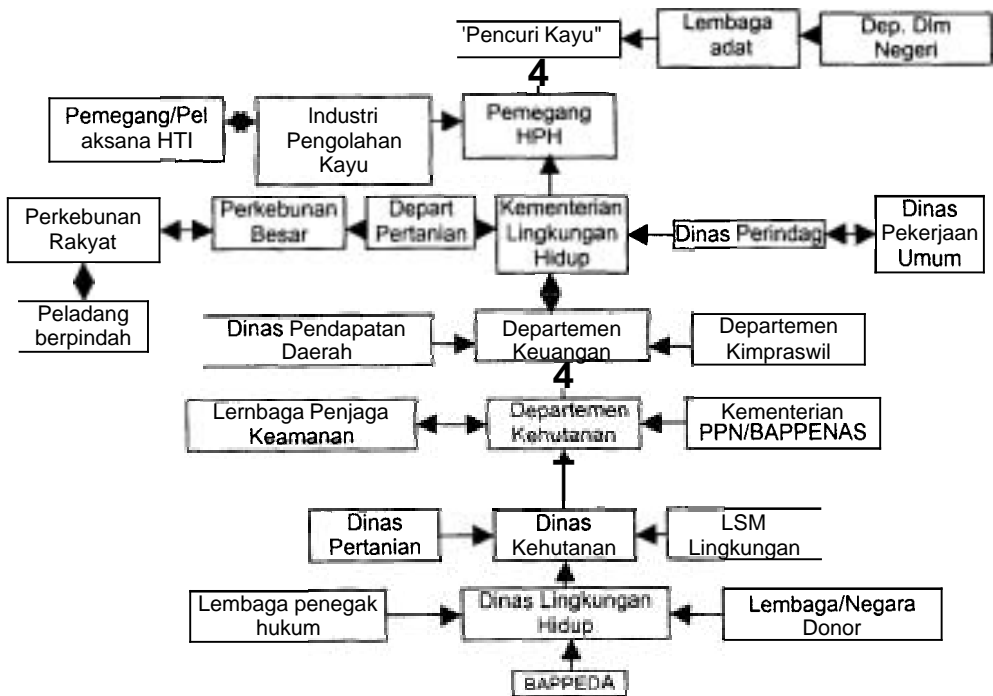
'Pencuri Kayu"

Lembaga adat

Dep. Dlm Negeri

4

Pemegang/Pelaksana HTI

Industri Pengolahan Kayu

Pemegang HPH

Perkebunan Rakyat

Perkebunan Besar

Depart Pertanian

Kementerian Lingkungan Hidup

Dinas Perindag

Dinas Pekerjaan Umum

Peladang berpindah

Dinas Pendapatan Daerah

Departemen Keuangan

Departemen Kimpraswil

4

Lembaga Penjaga Keamanan

Departemen Kehutanan

Kementerian PPN/BAPPENAS

Dinas Pertanian

Dinas Kehutanan

LSM Lingkungan

Lembaga penegak hukum

Dinas Lingkungan Hidup

Lembaga/Negara Donor

BAPPEDA